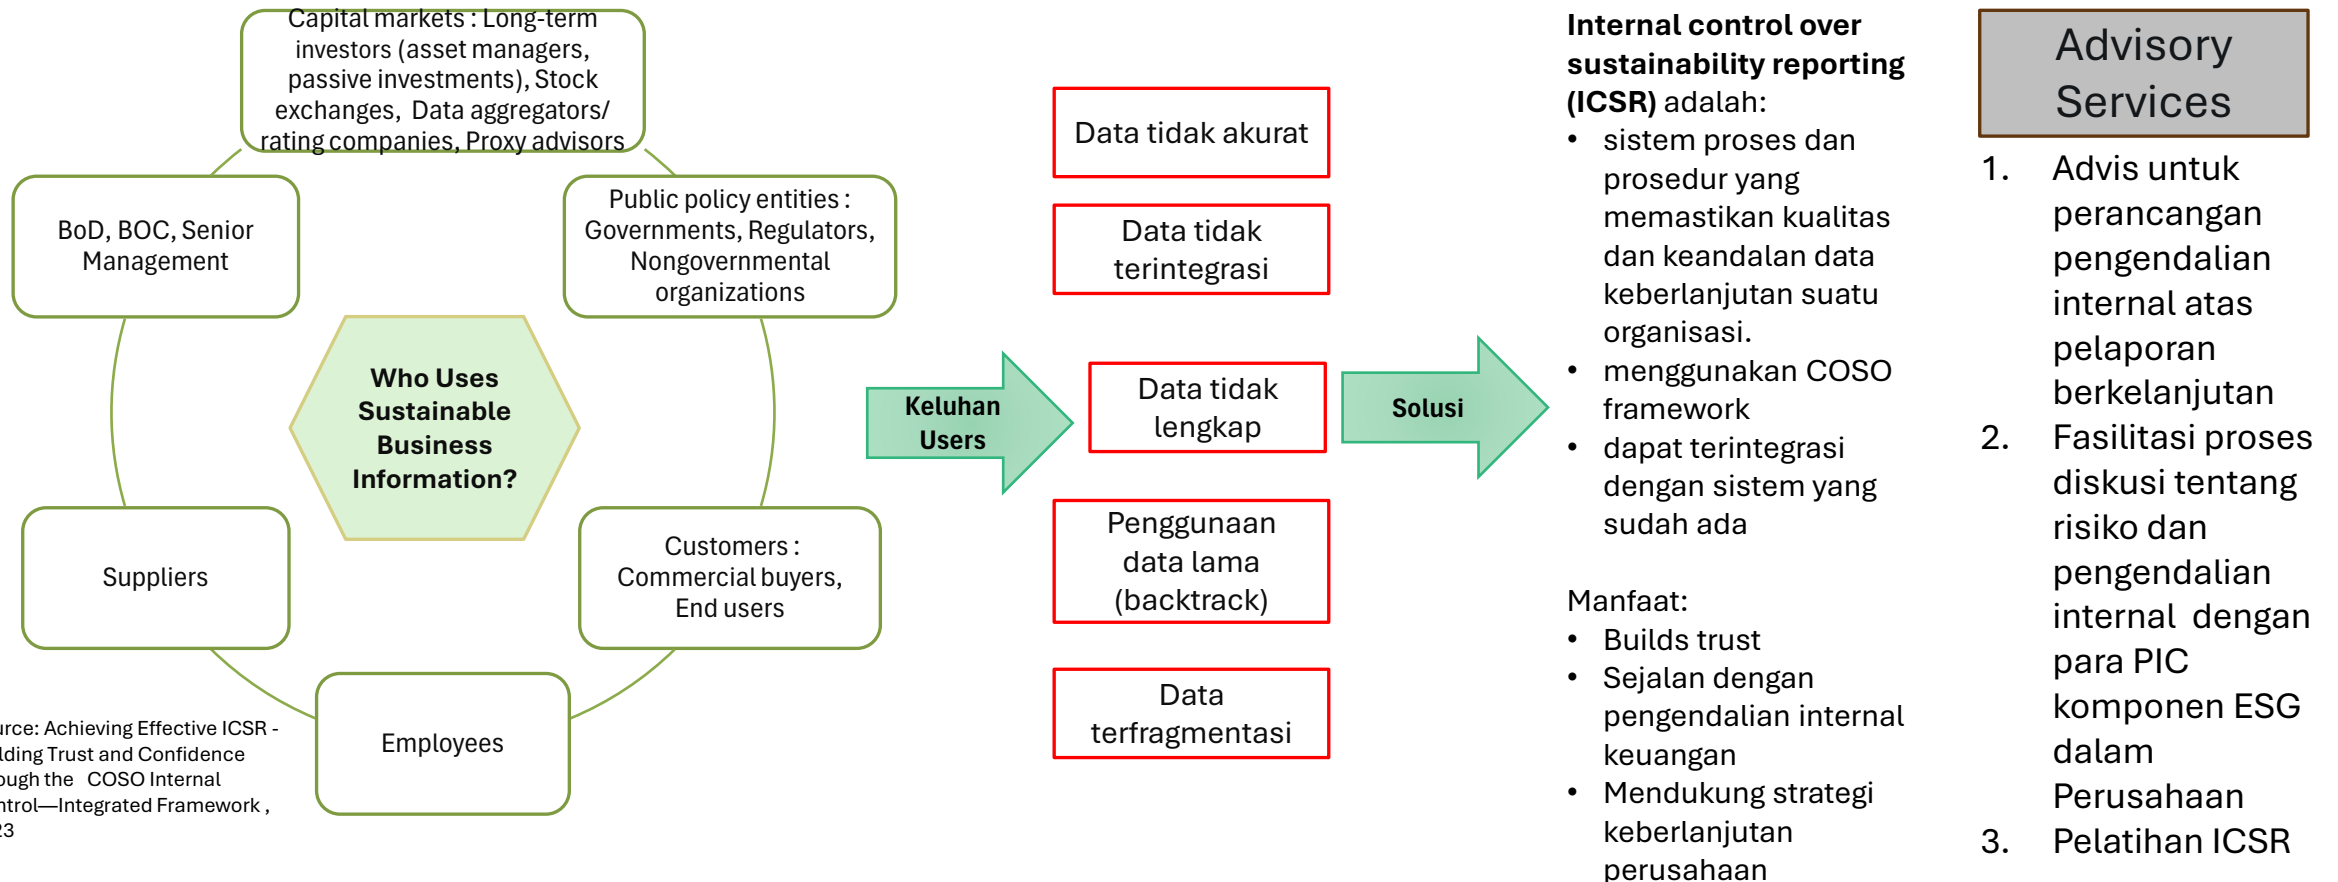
Capital markets : Long-term investors (asset managers, passive investments), Stock exchanges, Data aggregators/ rating companies, Proxy advisors

BoD, BOC, Senior Management

Public policy entities : Governments, Regulators, Nongovernmental organizations

Who Uses Sustainable Business Information?

Suppliers

Customers : Commercial buyers, End users

Employees

rce: Achieving Effective ICSR - lding Trust and Confidence ough the COSO Internal ntrol—Integrated Framework , 23

Keluhan Users

Data tidak akurat

Data tidak terintegrasi

Data tidak lengkap

Penggunaan data lama (backtrack)

Data terfragmentasi

Solusi

**Internal control over sustainability reporting (ICSR)** adalah:
- sistem proses dan prosedur yang memastikan kualitas dan keandalan data keberlanjutan suatu organisasi.
- menggunakan COSO framework
- dapat terintegrasi dengan sistem yang sudah ada

Manfaat:
- Builds trust
- Sejalan dengan pengendalian internal keuangan
- Mendukung strategi keberlanjutan perusahaan

Advisory Services

1. Advis untuk perancangan pengendalian internal atas pelaporan berkelanjutan
2. Fasilitasi proses diskusi tentang risiko dan pengendalian internal dengan para PIC komponen ESG dalam Perusahaan
3. Pelatihan ICSR